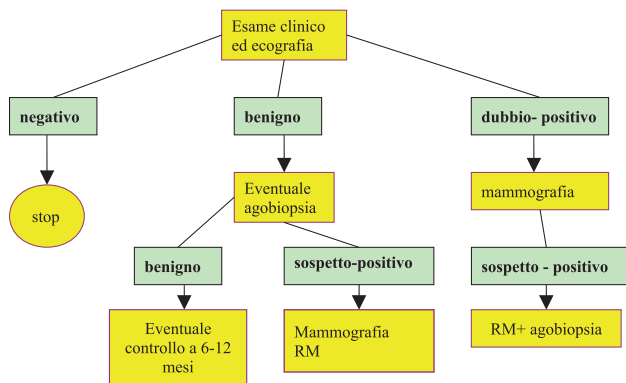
Esame clinico ed ecografia

negativo

benigno

dubbio- positivo

stop

Eventuale agobiopsia

mammografia

benigno

sospetto-positivo

sospetto - positivo

Eventuale controllo a 6-12 mesi

Mammografia RM

RM+ agobiopsia